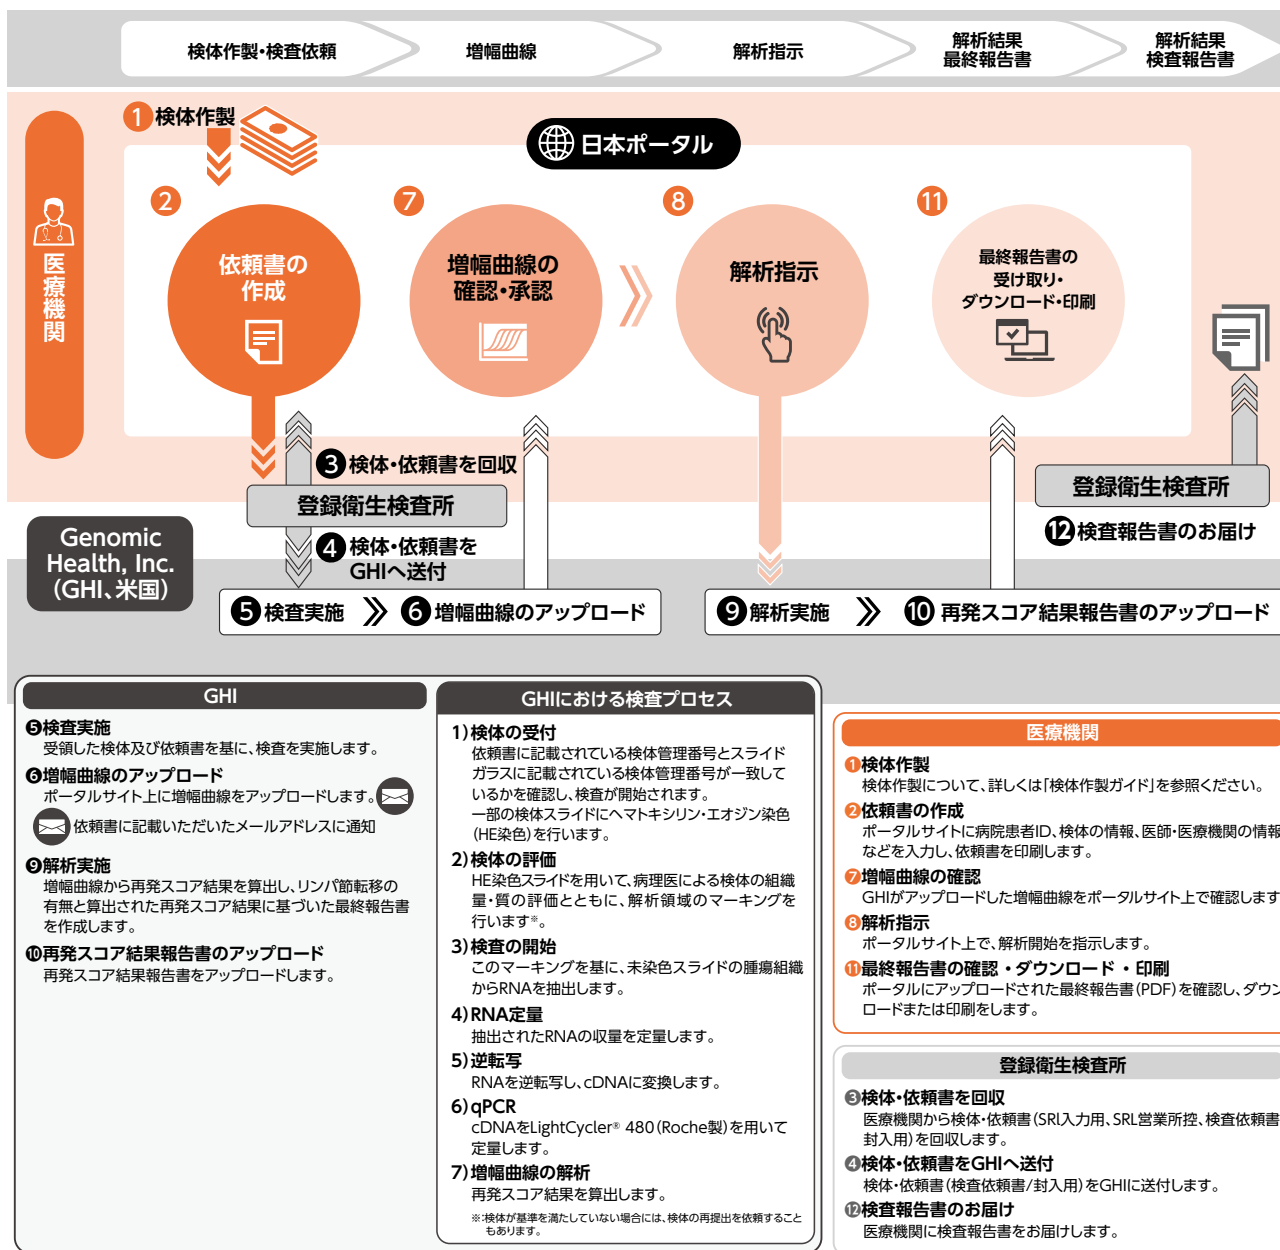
検体作製・検査依頼 増幅曲線 解析指示 解析結果 最終報告書 解析結果 検査報告書

医療機関

1 検体作製

日本ポータル

2 依頼書の作成

7 増幅曲線の確認・承認

8 解析指示

11 最終報告書の受け取り・ダウンロード・印刷

3 検体・依頼書を回収

登録衛生検査所

4 検体・依頼書をGHIへ送付

登録衛生検査所

12 検査報告書のお届け

Genomic Health, Inc. (GHI、米国)

5 検査実施 6 増幅曲線のアップロード

9 解析実施 10 再発スコア結果報告書のアップロード

GHI

❺検査実施
受領した検体及び依頼書を基に、検査を実施します。

❻増幅曲線のアップロード
ポータルサイト上に増幅曲線をアップロードします。
依頼書に記載いただいたメールアドレスに通知

❾解析実施
増幅曲線から再発スコア結果を算出し、リンパ節転移の有無と算出された再発スコア結果に基づいた最終報告書を作成します。

❿再発スコア結果報告書のアップロード
再発スコア結果報告書をアップロードします。

GHIにおける検査プロセス

1)検体の受付
依頼書に記載されている検体管理番号とスライドガラスに記載されている検体管理番号が一致しているかを確認し、検査が開始されます。
一部の検体スライドにヘマトキシリン・エオジン染色(HE染色)を行います。

2)検体の評価
HE染色スライドを用いて、病理医による検体の組織量・質の評価とともに、解析領域のマーキングを行います※。

3)検査の開始
このマーキングを基に、未染色スライドの腫瘍組織からRNAを抽出します。

4)RNA定量
抽出されたRNAの収量を定量します。

5)逆転写
RNAを逆転写し、cDNAに変換します。

6)qPCR
cDNAをLightCycler® 480(Roche製)を用いて定量します。

7)増幅曲線の解析
再発スコア結果を算出します。

※:検体が基準を満たしていない場合には、検体の再提出を依頼することもあります。

医療機関

❶検体作製
検体作製について、詳しくは「検体作製ガイド」を参照ください。

❷依頼書の作成
ポータルサイトに病院患者ID、検体の情報、医師・医療機関の情報などを入力し、依頼書を印刷します。

❼増幅曲線の確認
GHIがアップロードした増幅曲線をポータルサイト上で確認します

❽解析指示
ポータルサイト上で、解析開始を指示します。

⓫最終報告書の確認・ダウンロード・印刷
ポータルにアップロードされた最終報告書(PDF)を確認し、ダウンロードまたは印刷をします。

登録衛生検査所

❸検体・依頼書を回収
医療機関から検体・依頼書(SRL入力用、SRL営業所控、検査依頼書封入用)を回収します。

❹検体・依頼書をGHIへ送付
検体・依頼書(検査依頼書/封入用)をGHIに送付します。

⓬検査報告書のお届け
医療機関に検査報告書をお届けします。